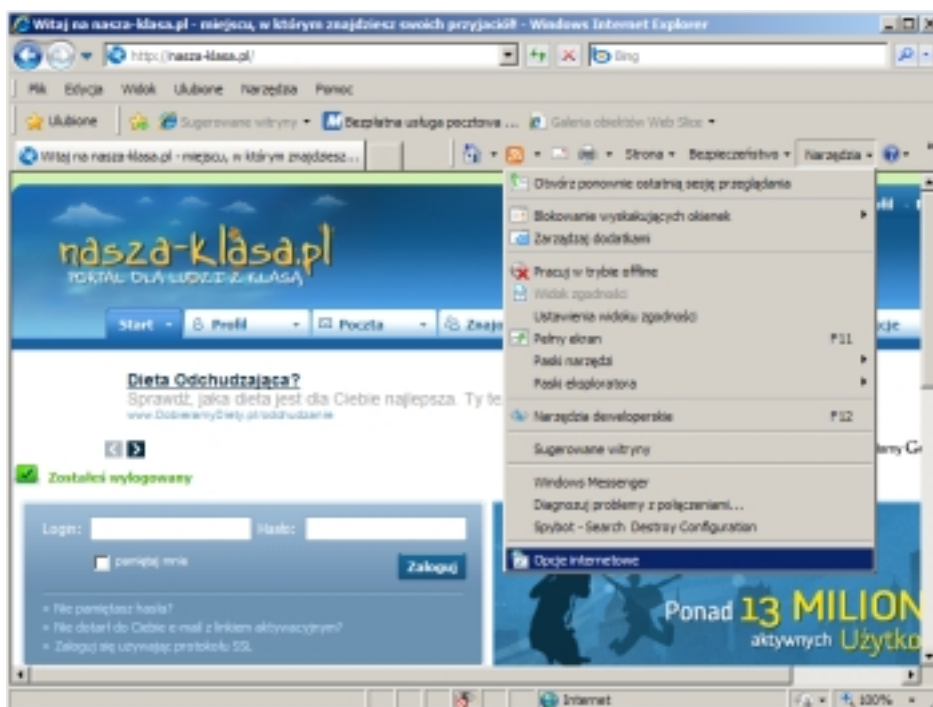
Witaj na nasza-klasa.pl - miejscu, w którym znajdziesz swoich przyjaciół! - Windows Internet Explorer

http://nasza-klasa.pl/

Bing

Plik Edycja Widok Ulubione Narzędzia Pomoc

Ulubione

Sugerowane witryny

Bezpłatna usługa pocztowa ...

Galeria obiektów Web Slice

Witaj na nasza-klasa.pl - miejscu, w którym znajdziesz...

Strona

Bezpieczeństwo

Narzędzia

Otwórz ponownie ostatnią sesję przeglądania

Blokowanie wyskakujących okienek

Zarządzaj dodatkami

Pracuj w trybie offline

Widok zgodności

Ustawienia widoku zgodności

Pełny ekran F11

Paski narzędzi

Paski eksploratora

Narzędzia deweloperskie F12

Sugerowane witryny

Windows Messenger

Diagnozuj problemy z połączeniami...

Spybot - Search Destroy Configuration

Opcje internetowe

nasza-klasa.pl

PORTAL DLA LUDZI Z KLASĄ

Start

Profil

Poczta

Znajo

cje

Dieta Odchudzająca?

Sprawdź, jaka dieta jest dla Ciebie najlepsza. Ty te

www.DobieramyDiety.pl/odchudzanie

my G

Zostałeś wylogowany

Login:

Hasło:

pamiętaj mnie

Zaloguj

» Nie pamiętasz hasła?

» Nie dotarł do Ciebie e-mail z linkiem aktywacyjnym?

» Zaloguj się używając protokołu SSL

Ponad 13 MILION

aktywnych Użytko

Internet

100%